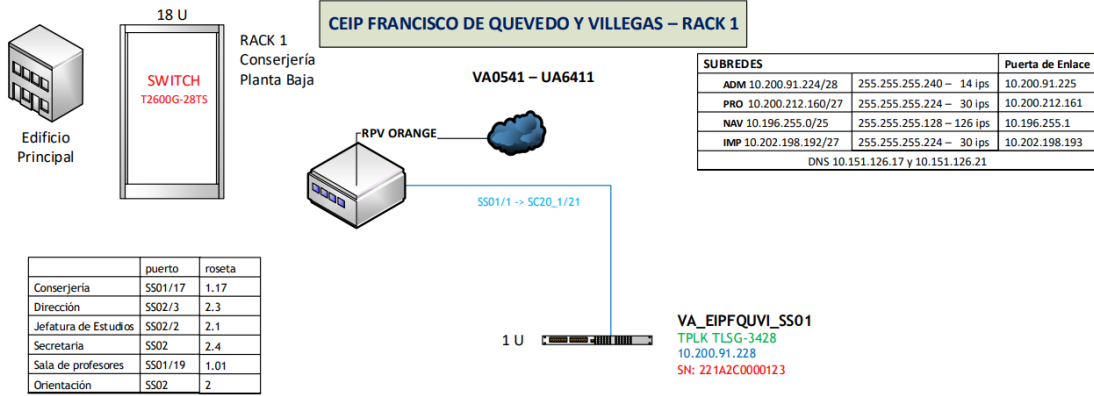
CEIP FRANCISCO DE QUEVEDO Y VILLEGAS – RACK 1

Edificio Principal

18 U

SWITCH
T2600G-28TS

RACK 1
Conserjería
Planta Baja

VA0541 – UA6411

RPV ORANGE

| SUBREDES | | Puerta de Enlace |
|---|---|---|
| ADM 10.200.91.224/28 | 255.255.255.240 – 14 ips | 10.200.91.225 |
| PRO 10.200.212.160/27 | 255.255.255.224 – 30 ips | 10.200.212.161 |
| NAV 10.196.255.0/25 | 255.255.255.128 – 126 ips | 10.196.255.1 |
| IMP 10.202.198.192/27 | 255.255.255.224 – 30 ips | 10.202.198.193 |
| DNS 10.151.126.17 y 10.151.126.21 | | |

SS01/1 -> SC20_1/21

| | puerto | roseta |
|---|---|---|
| Conserjería | SS01/17 | 1.17 |
| Dirección | SS02/3 | 2.3 |
| Jefatura de Estudios | SS02/2 | 2.1 |
| Secretaria | SS02 | 2.4 |
| Sala de profesores | SS01/19 | 1.01 |
| Orientación | SS02 | 2 |

1 U

VA_EIPFQUVI_SS01
TPLK TLSG-3428
10.200.91.228
SN: 221A2C0000123